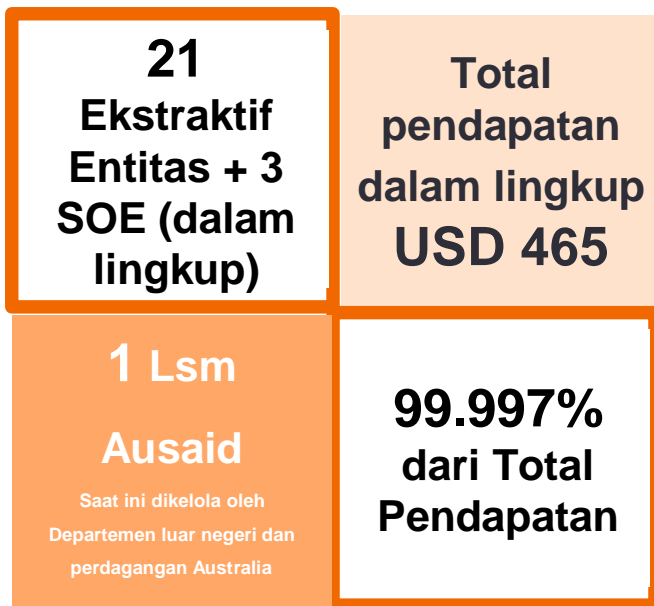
21
Ekstraktif Entitas + 3 SOE (dalam lingkup)

Total pendapatan dalam lingkup USD 465

1 Lsm

Ausaid

Saat ini dikelola oleh Departemen luar negeri dan perdagangan Australia

99.997% dari Total Pendapatan